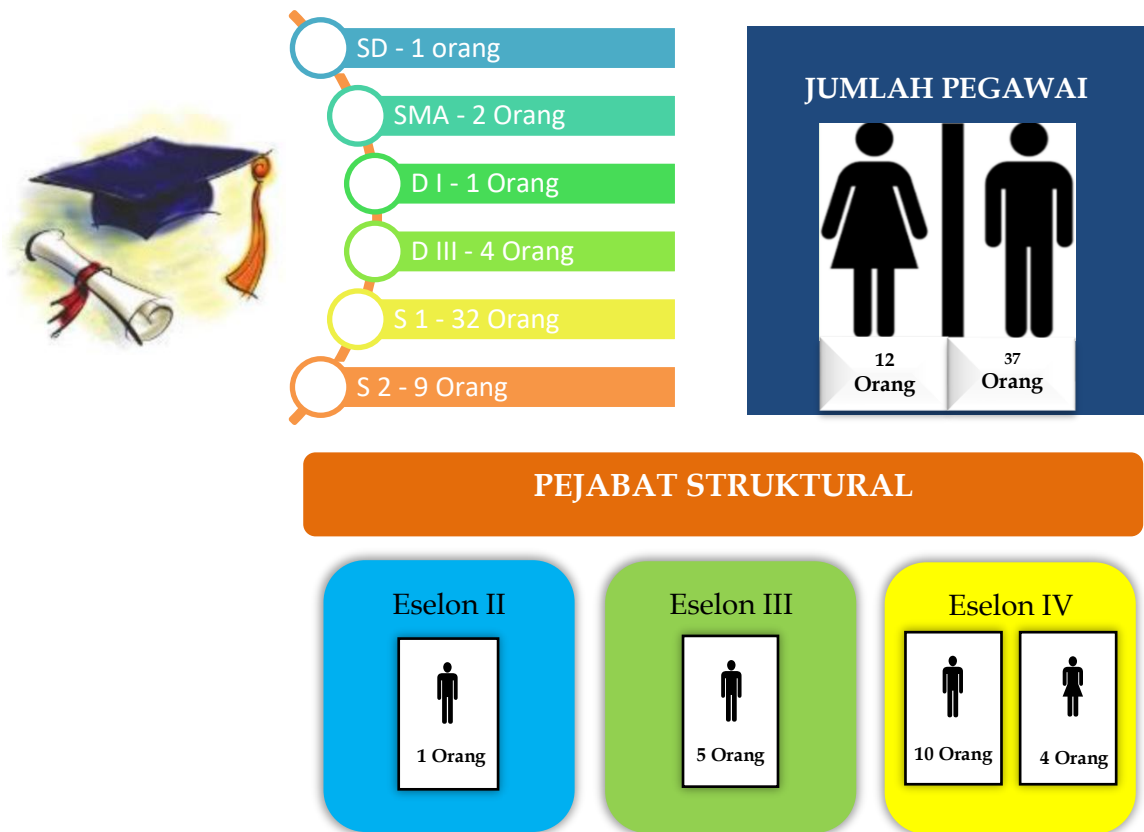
SD - 1 orang

SMA - 2 Orang

D I - 1 Orang

D III - 4 Orang

S 1 - 32 Orang

S 2 - 9 Orang

JUMLAH PEGAWAI

12 Orang

37 Orang

PEJABAT STRUKTURAL

Eselon II

1 Orang

Eselon III

5 Orang

Eselon IV

10 Orang

4 Orang